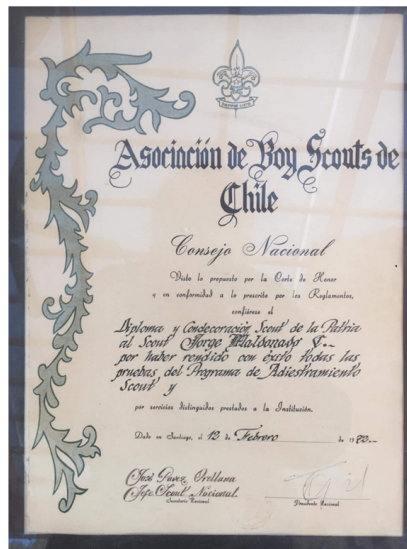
Siempre Listo

Asociación de Boy Scouts de Chile

Consejo Nacional

Visto la propuesta por la Corte de Honor y en conformidad a lo prescrito por los Reglamentos, confiérese el

Diploma y Condecoración Scout de la Patria al Scout Jorge Maldonado F.- por haber rendido con éxito todas las pruebas del Programa de Adiestramiento Scout y

por servicios distinguidos prestados a la Institución.

Dado en Santiago, el 12 de Febrero de 1980.-

José Pérez Orellana
Jefe Scout Nacional
Secretario Nacional

Presidente Nacional